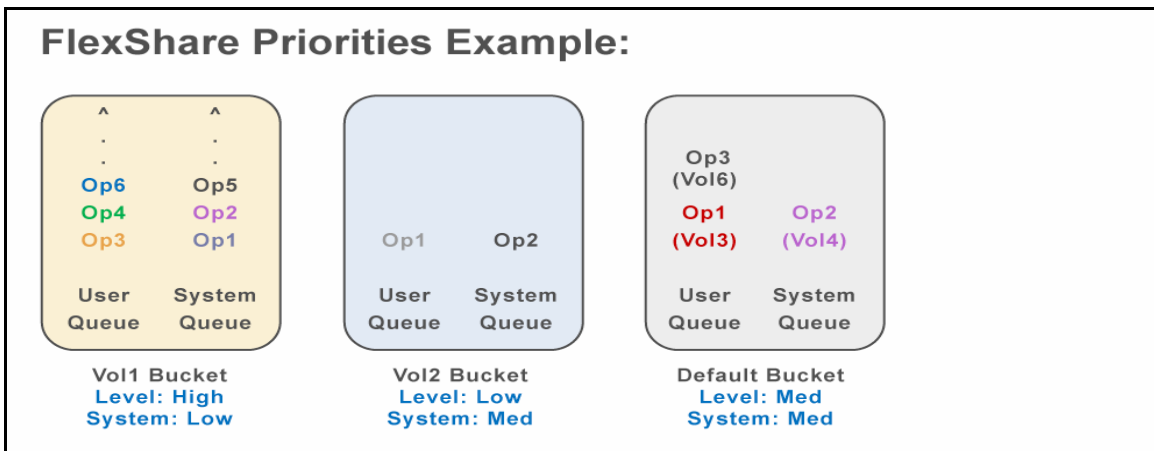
FlexShare Priorities Example:

^
.
.
Op6
Op4
Op3
User Queue

^
.
.
Op5
Op2
Op1
System Queue

Vol1 Bucket
Level: High
System: Low

Op1
User Queue

Op2
System Queue

Vol2 Bucket
Level: Low
System: Med

Op3 (Vol6)
Op1 (Vol3)
User Queue

Op2 (Vol4)
System Queue

Default Bucket
Level: Med
System: Med